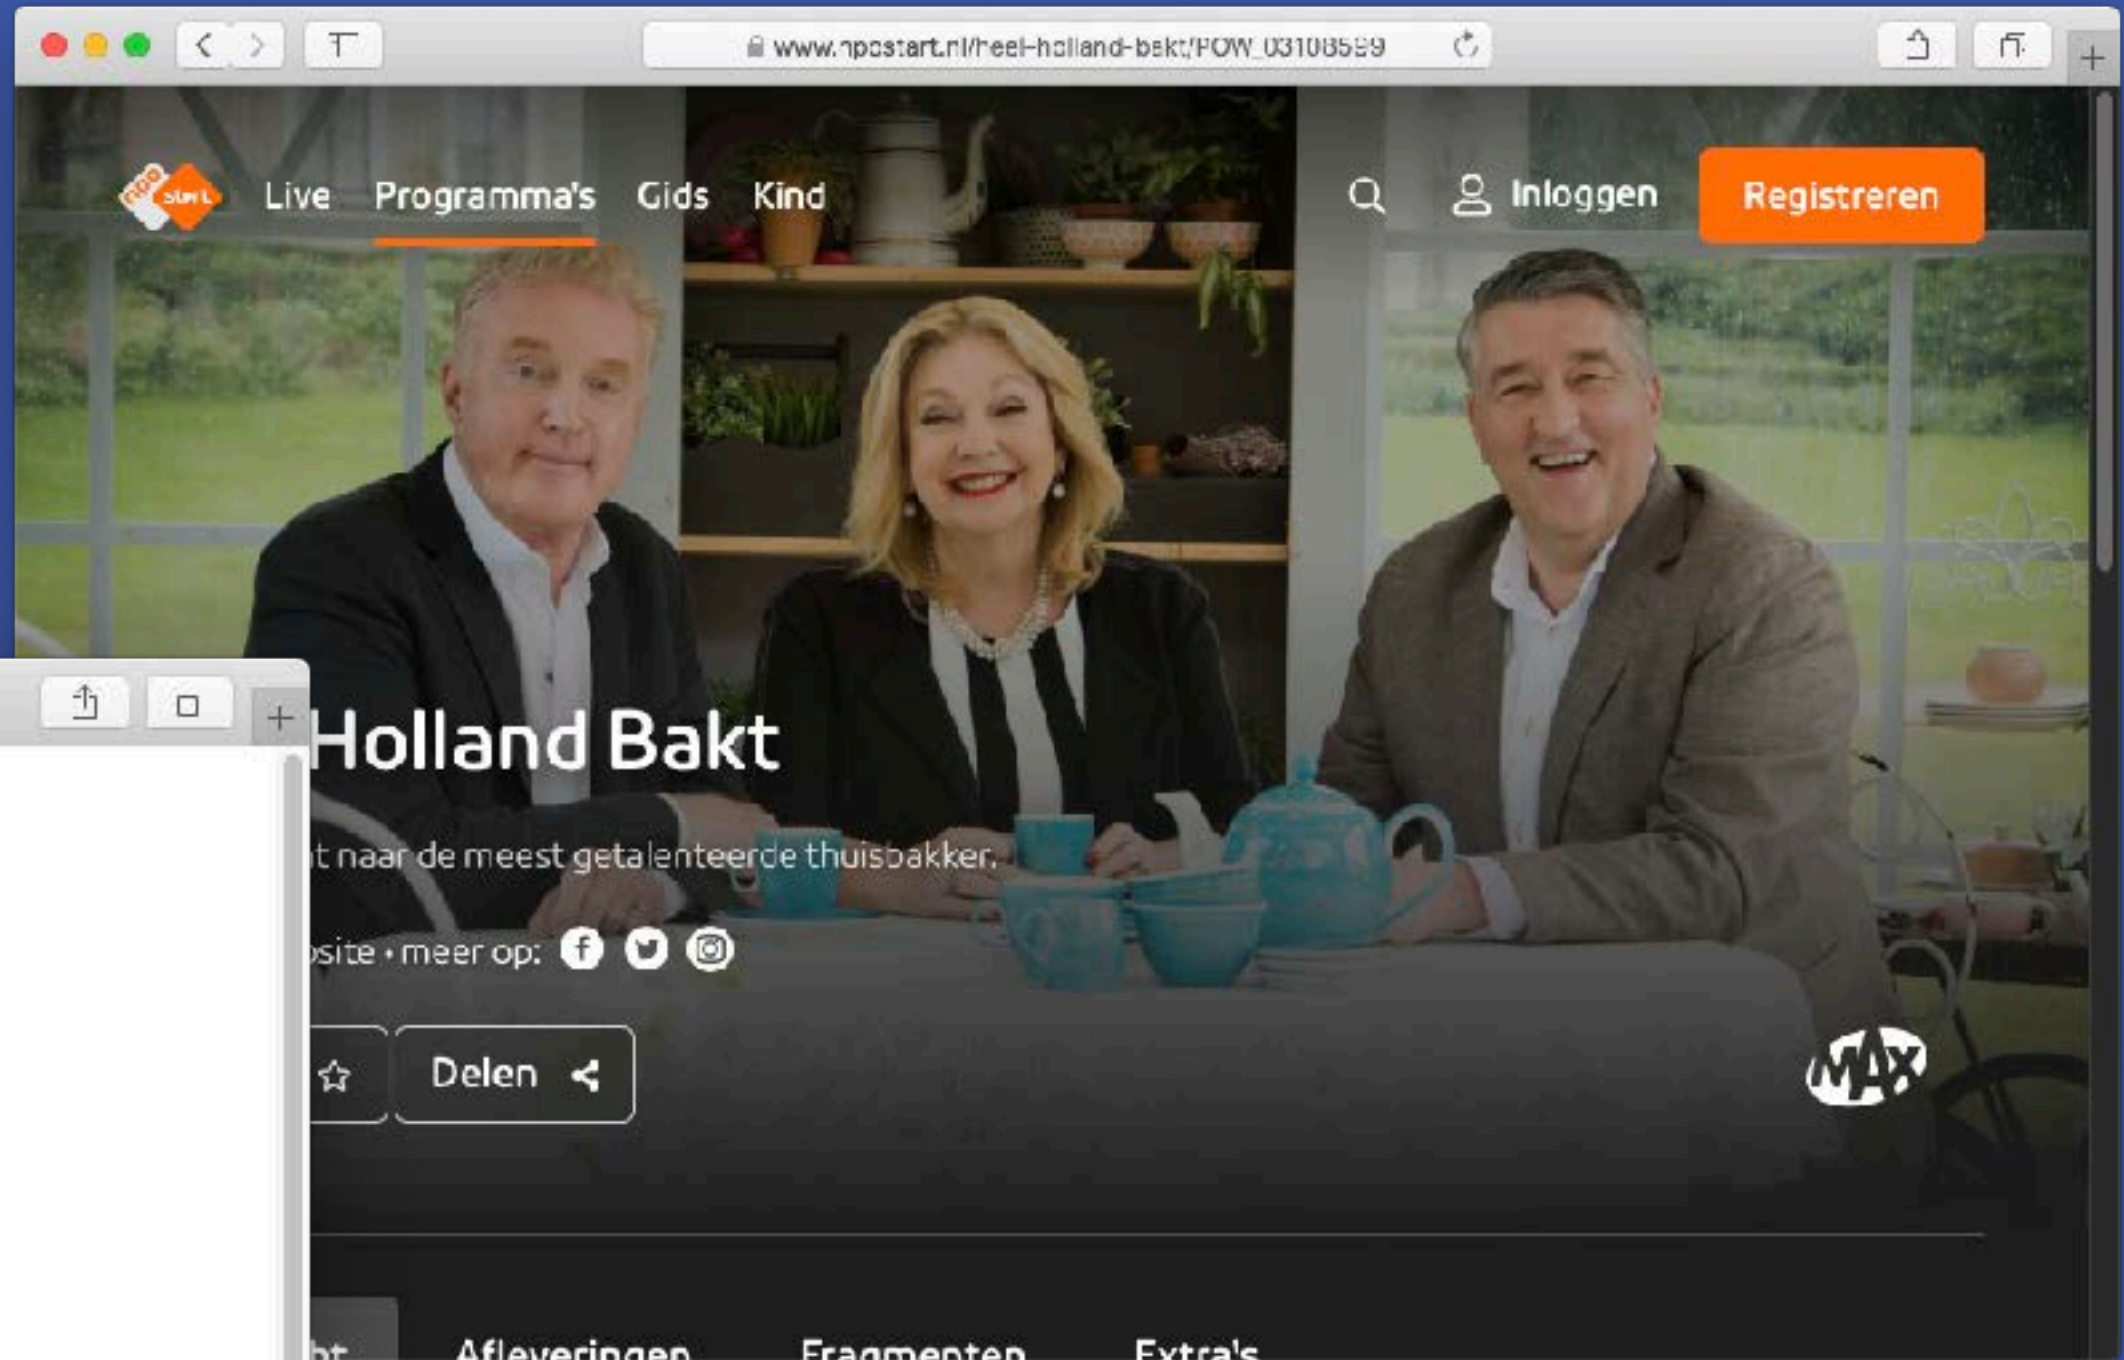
www.npostart.nl/heel-holland-bakt/POW_03108589

npo start

Live Programma's Gids Kind

Inloggen

Registreren

Holland Bakt

t naar de meest getalenteerde thuisbakker.

site · meer op:

Delen

MAX

ht Afleveringen Fragmenten Extra's